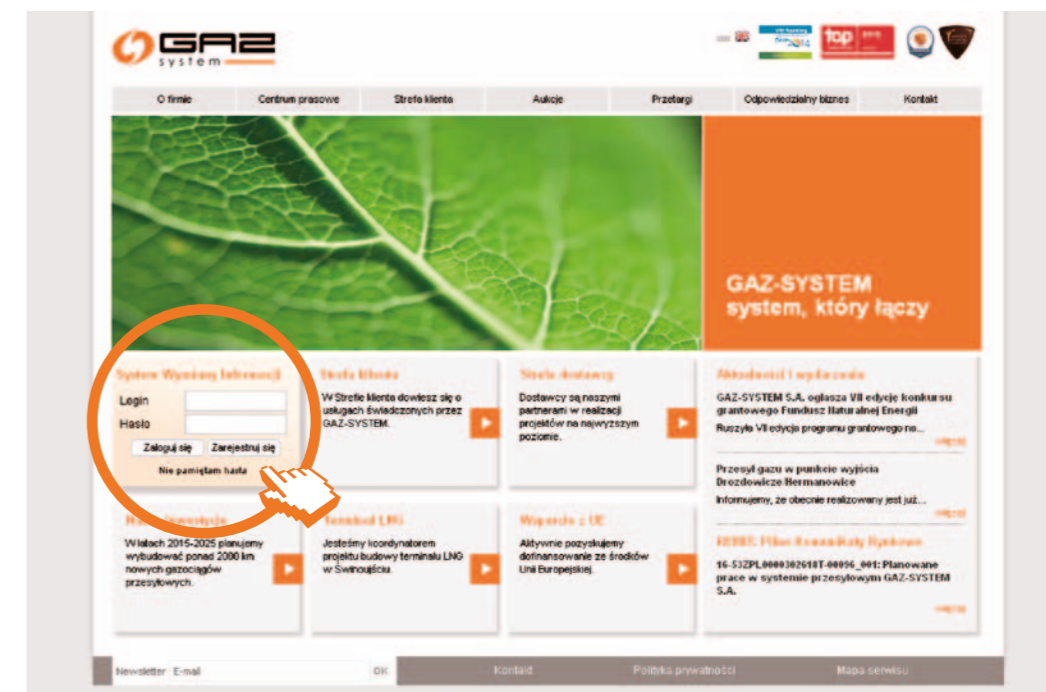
GAZ system

top

O firmie | Centrum prasowe | Strefa klienta | Aukcje | Przetargi | Odpowiedzialny biznes | Kontakt

GAZ-SYSTEM
system, który łączy

System Wymiany Informacji
Login
Hasło
Zaloguj się
Zarejestruj się
Nie pamiętam hasła

Strefa klienta
W Strefie klienta dowiesz się o usługach świadczonych przez GAZ-SYSTEM.

Strefa dostawcy
Dostawcy są naszymi partnerami w realizacji projektów na najwyższym poziomie.

Aktualności i wydarzenia
GAZ-SYSTEM S.A. ogłasza VII edycję konkursu grantowego Fundusz Naturalnej Energii
Ruszyła VII edycja programu grantowego na...
więcej

Przesył gazu w punkcie wyjścia Drozdowicze/Hermanowice
Informujemy, że obecnie realizowany jest już...
więcej

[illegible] inwestycje
W latach 2015-2025 planujemy wybudować ponad 2000 km nowych gazociągów przesyłowych.

Terminal LNG
Jesteśmy koordynatorem projektu budowy terminalu LNG w Świnoujściu.

Wsparcie z UE
Aktywnie pozyskujemy dofinansowanie ze środków Unii Europejskiej.

REMIT: Pilne Komunikaty Rynkowe
16-53ZPL0000302610T-00096_001: Planowane prace w systemie przesyłowym GAZ-SYSTEM S.A.
więcej

Newsletter E-mail OK
Kontakt
Polityka prywatności
Mapa serwisu